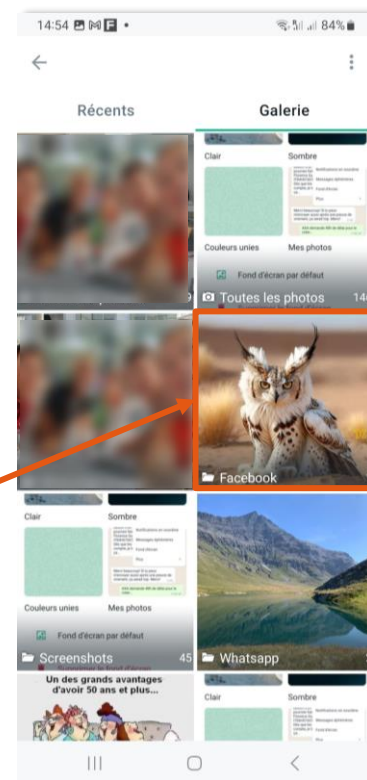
14:54 84%

Récents

Galerie

Clair

Sombre

Couleurs unies

Mes photos

Fond d'écran par défaut

Toutes les photos 14

Facebook

Clair

Sombre

Couleurs unies

Mes photos

Fond d'écran par défaut

Screenshots 45

Whatsapp

Un des grands avantages d'avoir 50 ans et plus...

Clair

Sombre